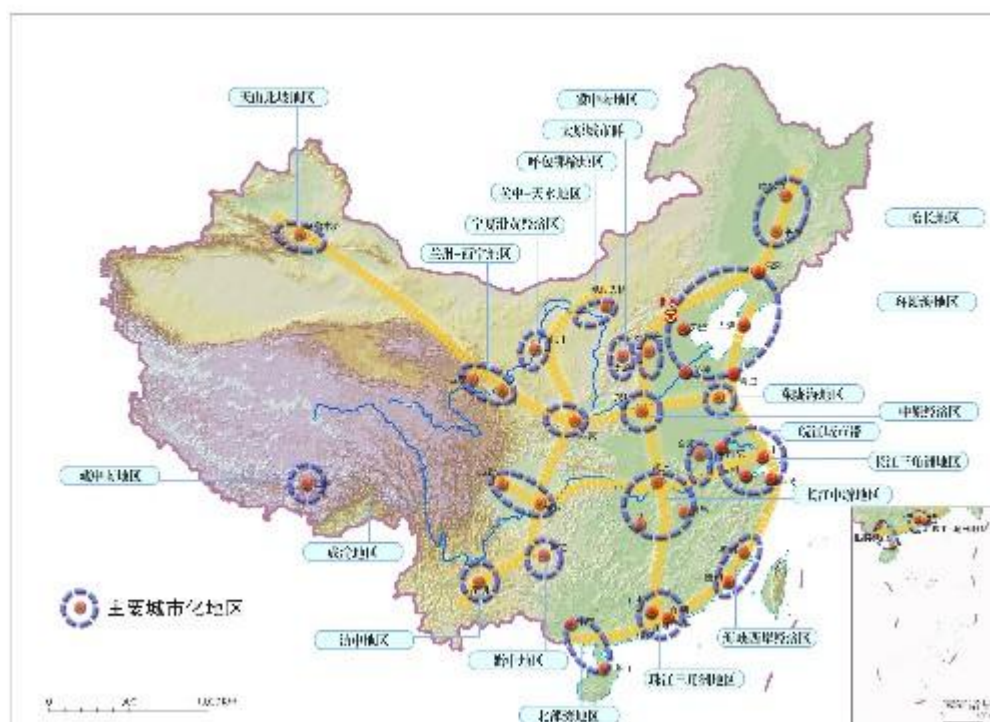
天山北坡地区

晋中地区

京津冀都市

呼包鄂榆地区

关中-天水地区

宁夏沿黄经济区

兰州-西宁地区

哈长地区

辽中南地区

东陇海地区

中原经济区

成渝经济区

长江三角洲地区

藏中南地区

长江中游地区

滇中地区

海峡西岸经济区

滇中地区

黔中地区

珠江三角洲地区

北部湾地区

主要城市化地区

0 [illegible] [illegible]